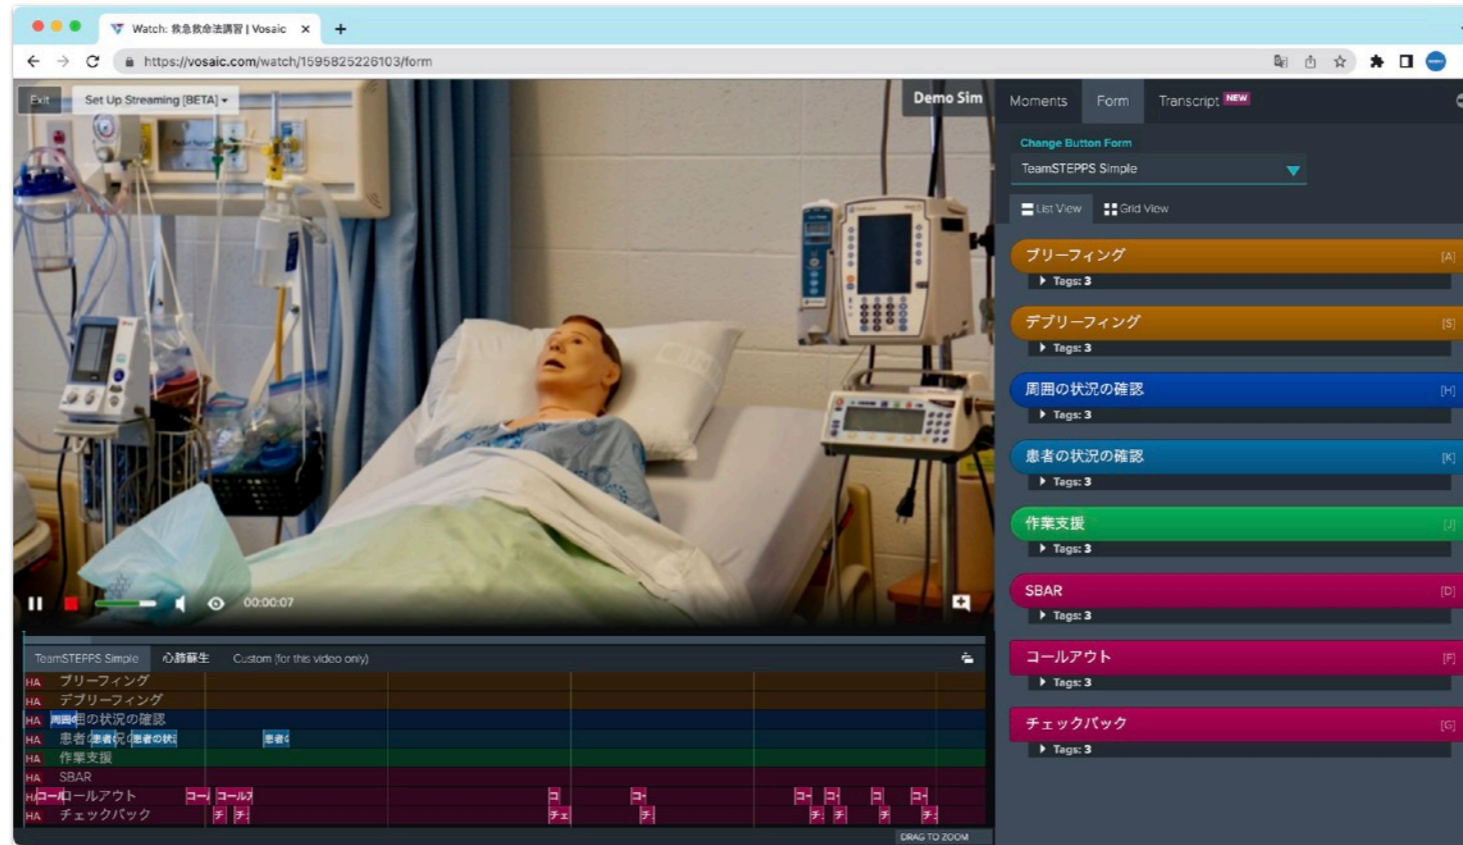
Watch: 救急救命法講習 | Vosaic ×
+
https://vosaic.com/watch/1595825226103/form

Exit
Set Up Streaming [BETA]
Demo Sim

00:00:07

TeamSTEPPS Simple
心肺蘇生
Custom (for this video only)

HA ブリーフィング
HA デブリーフィング
HA 周囲の状況の確認
HA 患者の状況の確認
HA 作業支援
HA SBAR
HA コールアウト
HA チェックバック

DRAG TO ZOOM

Moments
Form
Transcript NEW

Change Button Form
TeamSTEPPS Simple
List View
Grid View

ブリーフィング [A]
Tags: 3
デブリーフィング [S]
Tags: 3
周囲の状況の確認 [H]
Tags: 3
患者の状況の確認 [K]
Tags: 3
作業支援 [J]
Tags: 3
SBAR [D]
Tags: 3
コールアウト [F]
Tags: 3
チェックバック [G]
Tags: 3